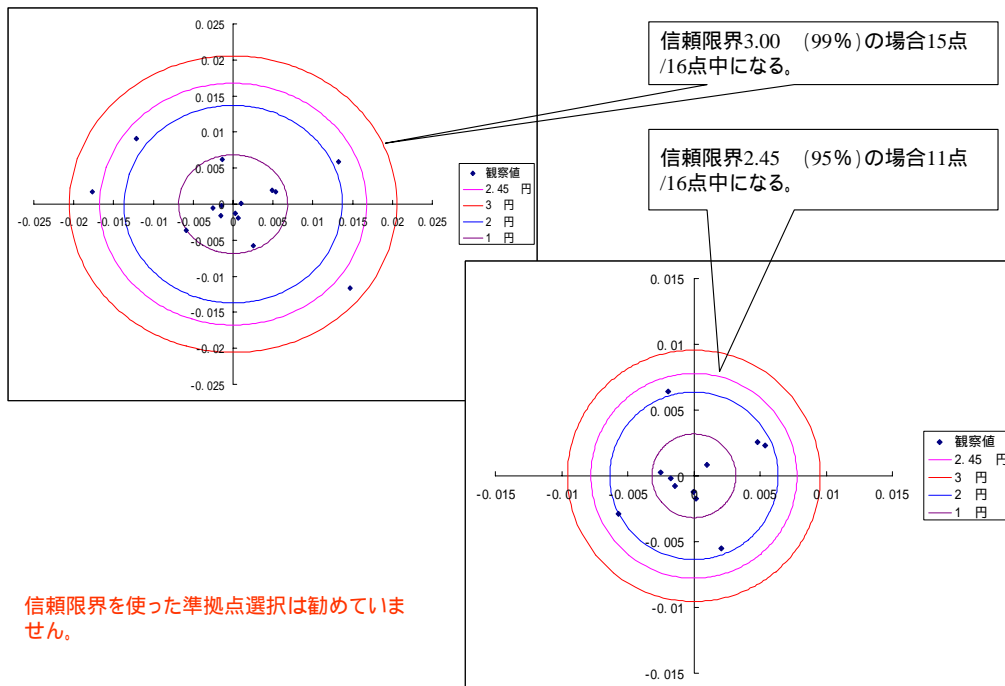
0.025
0.02
0.015
0.01
0.005
0
-0.005
-0.01
-0.015
-0.02
-0.025

-0.025 -0.02 -0.015 -0.01 -0.005 0 0.005 0.01 0.015 0.02 0.025

◆ 観察値
2.45 円
3 円
2 円
1 円

信頼限界3.00 (99%)の場合15点/16点中になる。

信頼限界2.45 (95%)の場合11点/16点中になる。

0.015
0.01
0.005
0
-0.005
-0.01
-0.015

-0.015 -0.01 -0.005 0 0.005 0.01 0.015

◆ 観察値
2.45 円
3 円
2 円
1 円

信頼限界を使った準拠点選択は勧めていません。